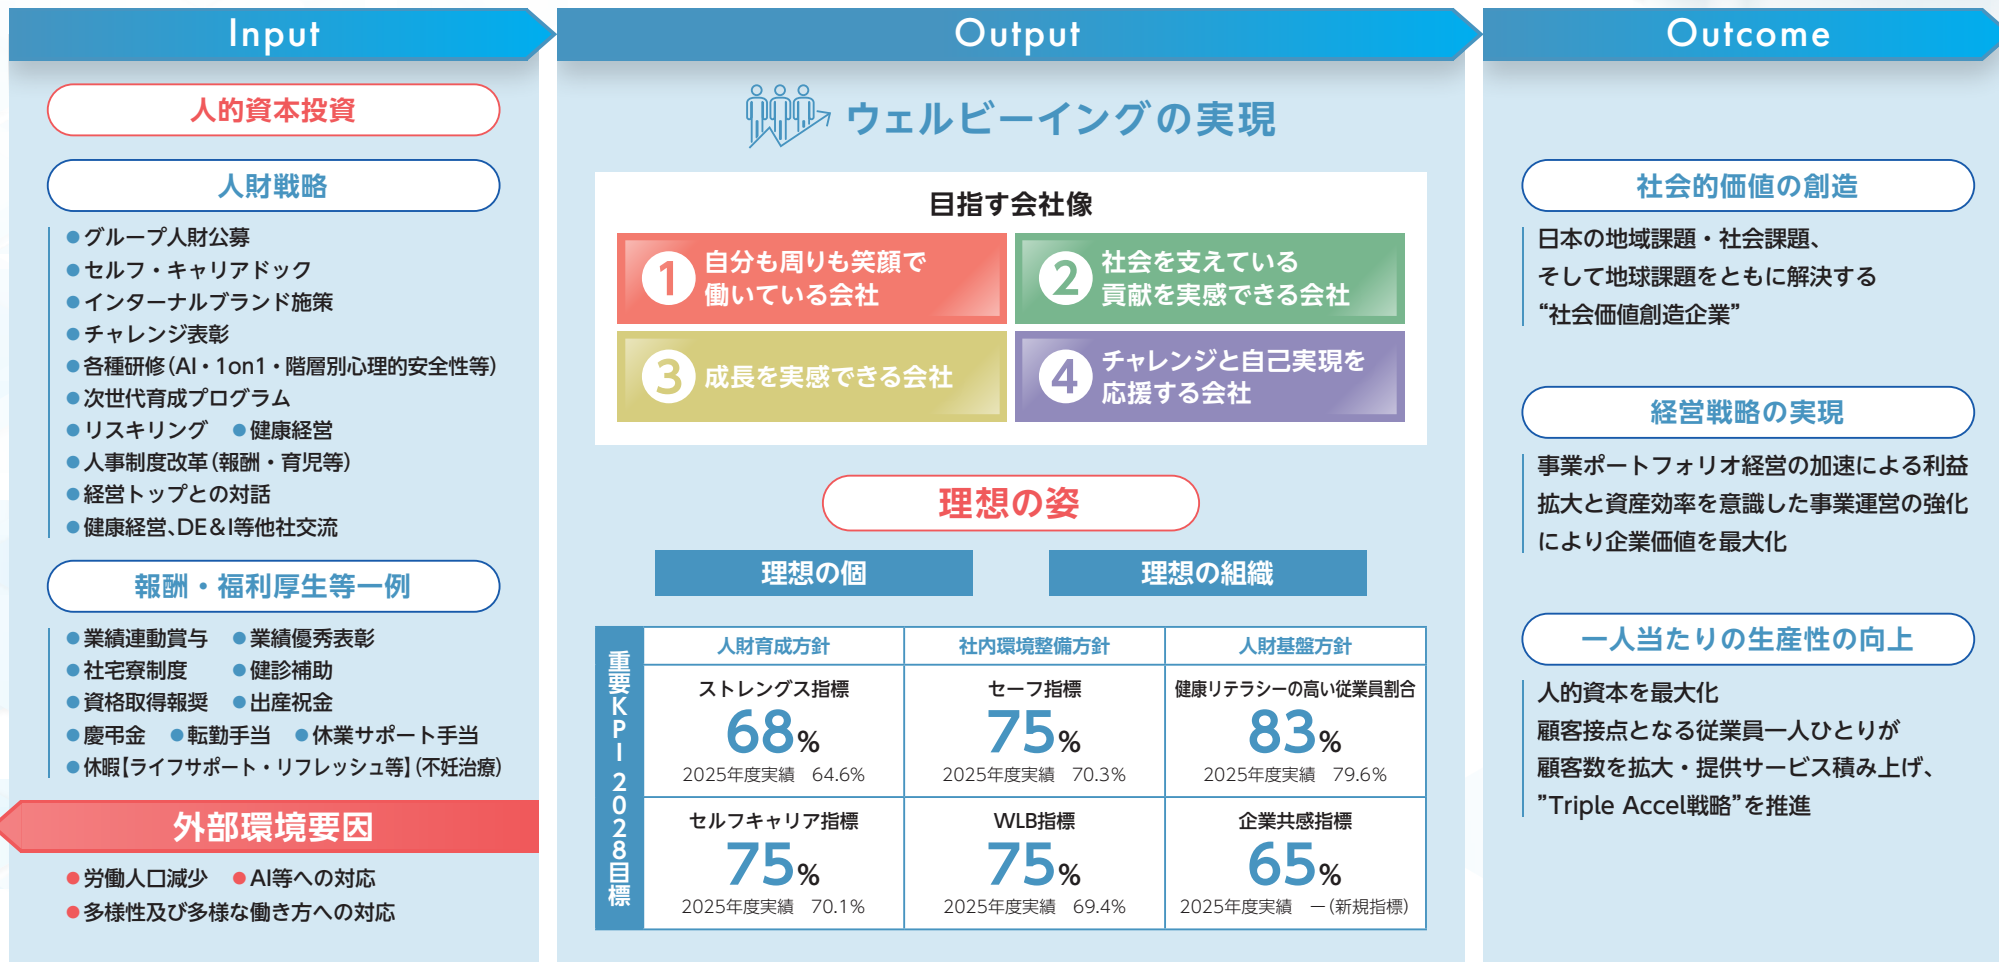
Input

人的資本投資

人財戦略

●グループ人財公募
●セルフ・キャリアドック
●インターナルブランド施策
●チャレンジ表彰
●各種研修(AI・1on1・階層別心理的安全性等)
●次世代育成プログラム
●リスキリング ●健康経営
●人事制度改革(報酬・育児等)
●経営トップとの対話
●健康経営、DE&I等他社交流

報酬・福利厚生等一例

●業績連動賞与 ●業績優秀表彰
●社宅寮制度 ●健診補助
●資格取得報奨 ●出産祝金
●慶弔金 ●転勤手当 ●休業サポート手当
●休暇【ライフサポート・リフレッシュ等】(不妊治療)

外部環境要因

●労働人口減少 ●AI等への対応
●多様性及び多様な働き方への対応

Output

ウェルビーイングの実現

目指す会社像

1 自分も周りも笑顔で働いている会社
2 社会を支えている貢献を実感できる会社
3 成長を実感できる会社
4 チャレンジと自己実現を応援する会社

理想の姿

理想の個
理想の組織

| 重要KPI 2028目標 | 人財育成方針 | 社内環境整備方針 | 人財基盤方針 |
|---|---|---|---|
| | ストレングス指標 68% 2025年度実績 64.6% | セーフ指標 75% 2025年度実績 70.3% | 健康リテラシーの高い従業員割合 83% 2025年度実績 79.6% |
| | セルフキャリア指標 75% 2025年度実績 70.1% | WLB指標 75% 2025年度実績 69.4% | 企業共感指標 65% 2025年度実績 ー(新規指標) |

Outcome

社会的価値の創造

日本の地域課題・社会課題、そして地球課題をともに解決する“社会価値創造企業”

経営戦略の実現

事業ポートフォリオ経営の加速による利益拡大と資産効率を意識した事業運営の強化により企業価値を最大化

一人当たりの生産性の向上

人的資本を最大化
顧客接点となる従業員一人ひとりが顧客数を拡大・提供サービス積み上げ、”Triple Accel戦略”を推進